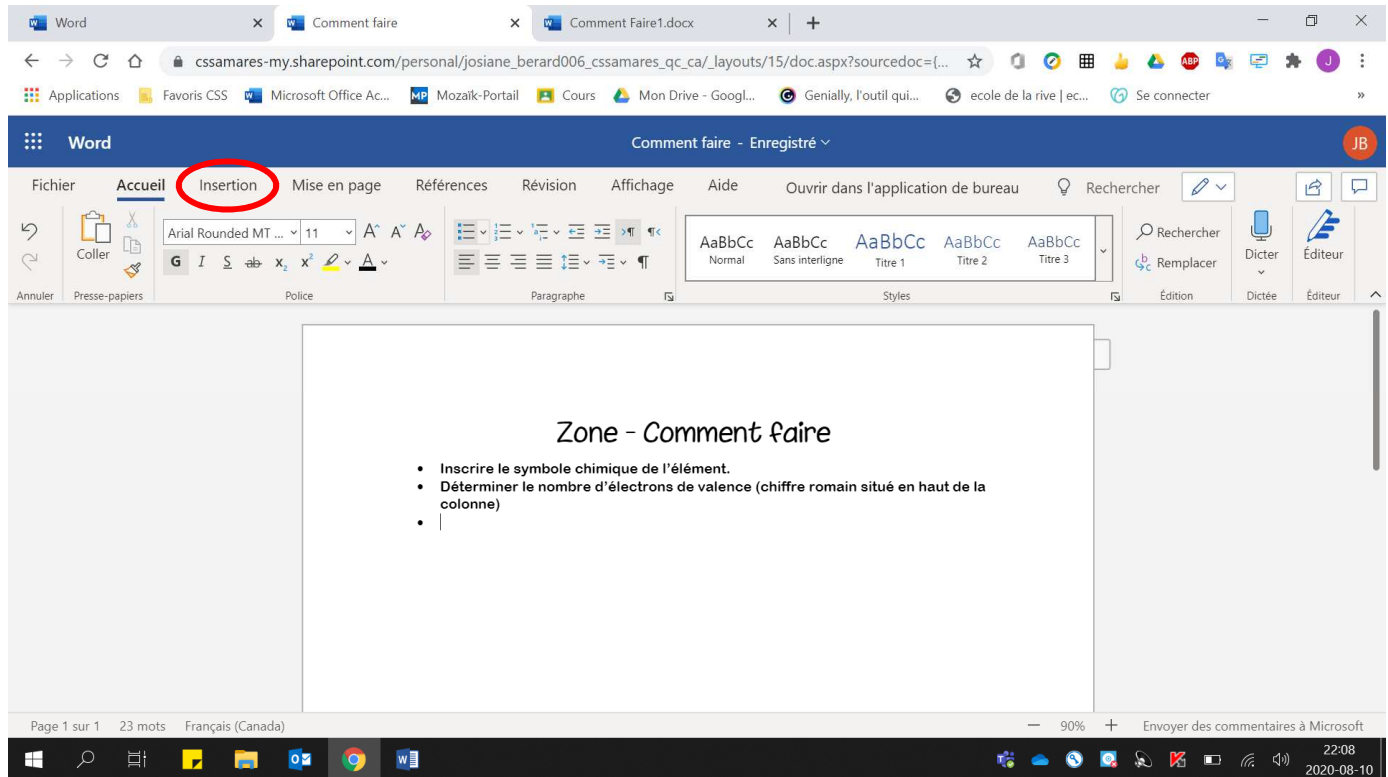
Word
Comment faire
Comment Faire1.docx

cssamares-my.sharepoint.com/personal/josiane_berard006_cssamares_qc_ca/_layouts/15/doc.aspx?sourcedoc={...

Applications  Favoris CSS  Microsoft Office Ac...  Mozaïk-Portail  Cours  Mon Drive - Googl...  Genially, l'outil qui...  ecole de la rive | ec...  Se connecter

Word  Comment faire - Enregistré  JB

Fichier  Accueil  Insertion  Mise en page  Références  Révision  Affichage  Aide  Ouvrir dans l'application de bureau  Rechercher

Arial Rounded MT ...  11
Coller
G  I  S  ab  $x_2$  $x^2$
AaBbCc Normal  AaBbCc Sans interligne  AaBbCc Titre 1  AaBbCc Titre 2  AaBbCc Titre 3
Rechercher  Remplacer  Dicter  Éditeur
Annuler  Presse-papiers  Police  Paragraphe  Styles  Édition  Dictée  Éditeur

Zone - Comment faire

• Inscrire le symbole chimique de l'élément.
• Déterminer le nombre d'électrons de valence (chiffre romain situé en haut de la colonne)
•

Page 1 sur 1  23 mots  Français (Canada)  90%  Envoyer des commentaires à Microsoft

22:08
2020-08-10